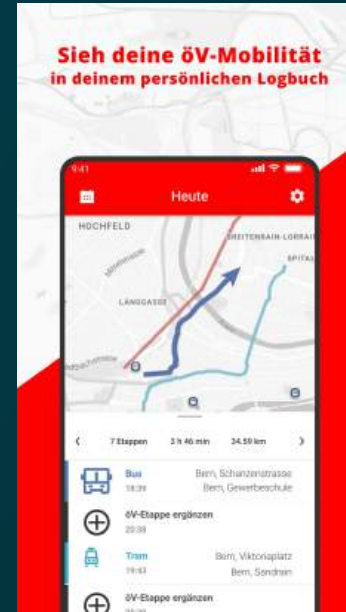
Sieh deine öV-Mobilität in deinem persönlichen Logbuch

9:41

Heute

HOCHFELD

BREITENRAIN-LORRAINE

SPITAL

LÄNGGASSE

7 Etappen 3 h 46 min 34.59 km

Bus 18:39
Bern, Schanzenstrasse
Bern, Gewerbeschule

öV-Etappe ergänzen
20:38

Tram 19:43
Bern, Viktoriaplatz
Bern, Sandrain

öV-Etappe ergänzen
20:29